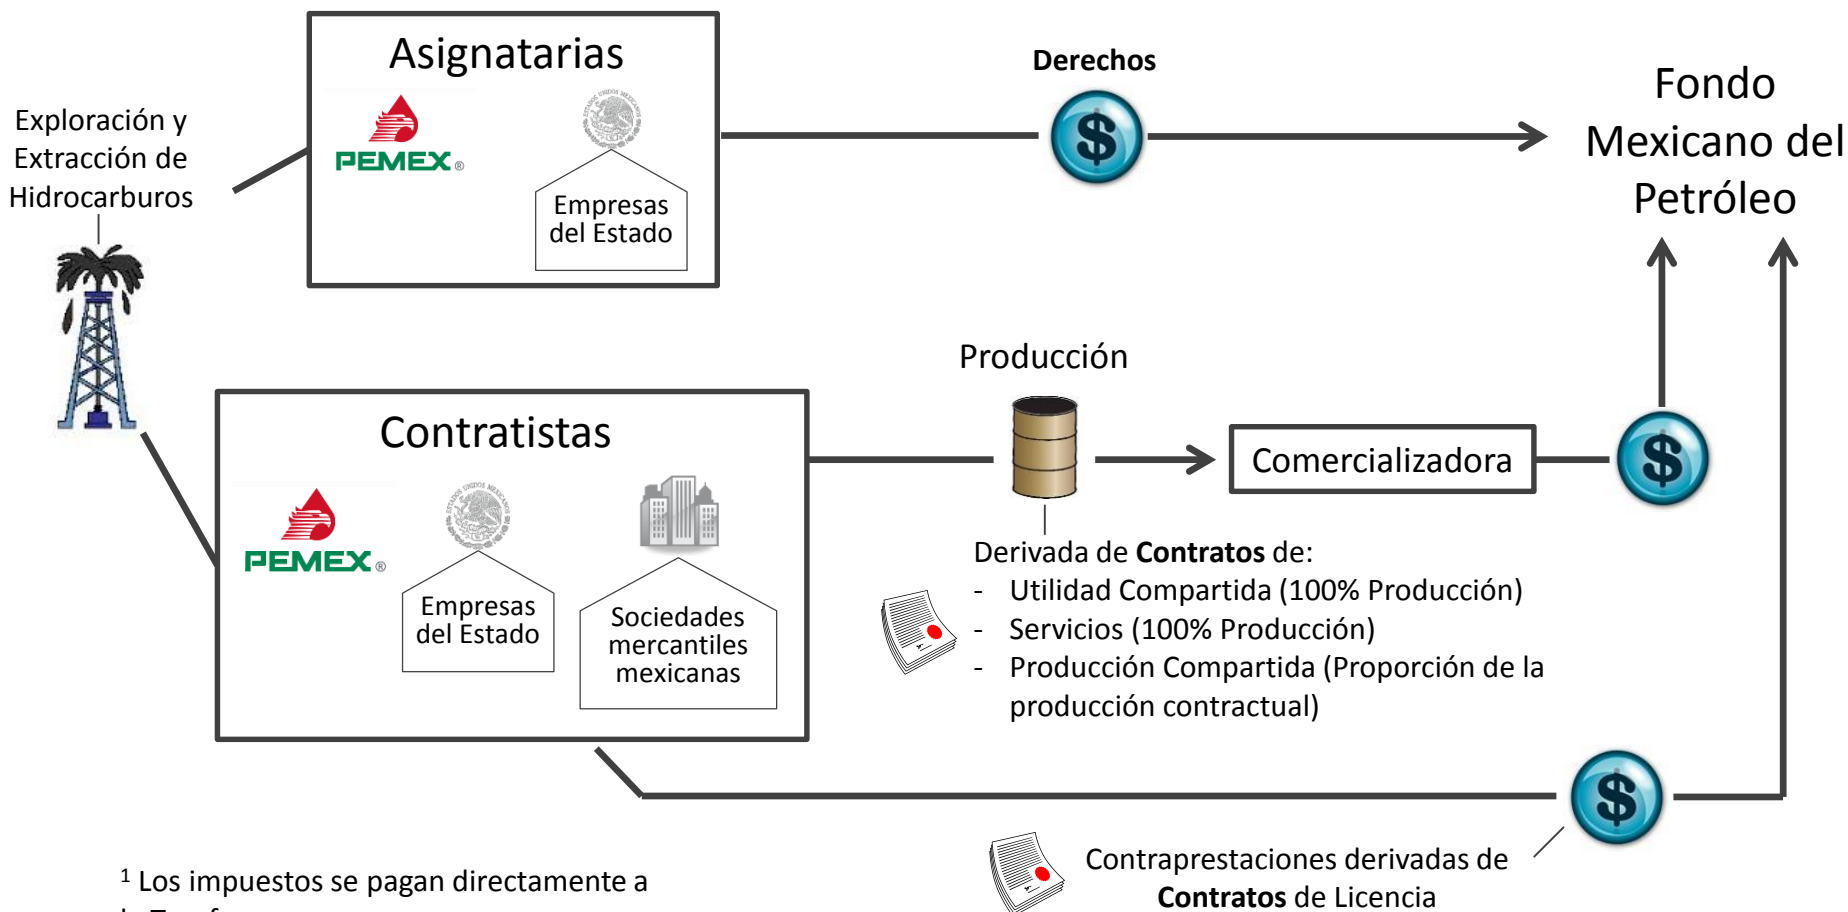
Exploración y Extracción de Hidrocarburos

Asignatarias

PEMEX

Empresas del Estado

Derechos

$

Fondo Mexicano del Petróleo

Contratistas

PEMEX

Empresas del Estado

Sociedades mercantiles mexicanas

Producción

Comercializadora

$

Derivada de **Contratos** de:
- Utilidad Compartida (100% Producción)
- Servicios (100% Producción)
- Producción Compartida (Proporción de la producción contractual)

$

Contraprestaciones derivadas de **Contratos** de Licencia

$^1$ Los impuestos se pagan directamente a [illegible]